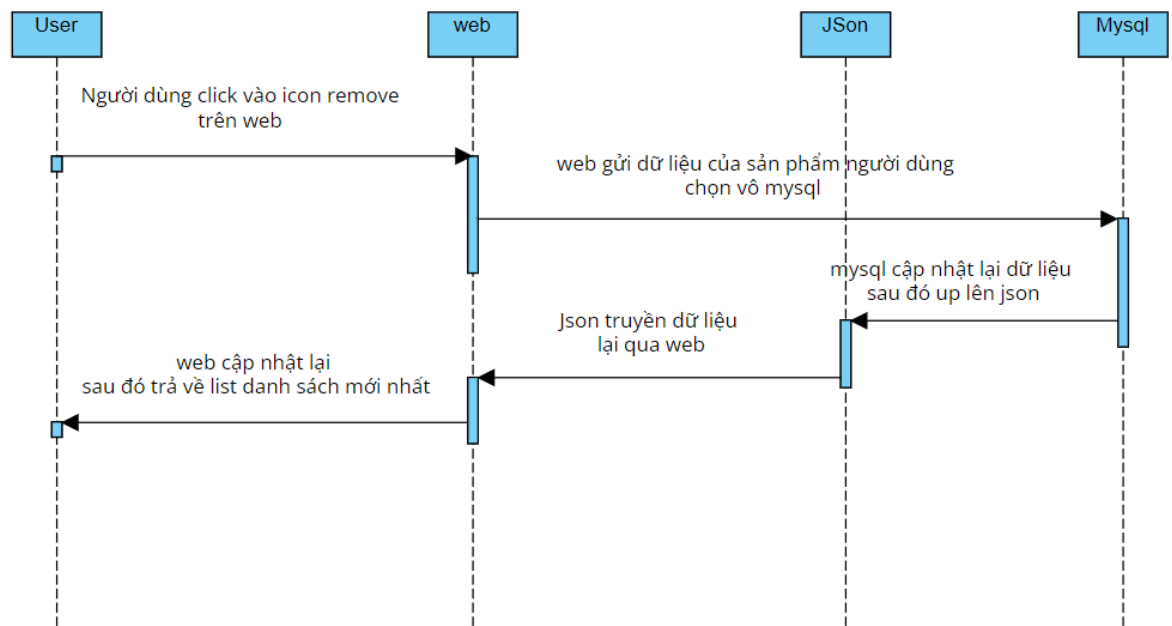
User

web

JSon

Mysql

Người dùng click vào icon remove trên web

web gửi dữ liệu của sản phẩm người dùng chọn vô mysql

mysql cập nhật lại dữ liệu sau đó up lên json

Json truyền dữ liệu lại qua web

web cập nhật lại sau đó trả về list danh sách mới nhất